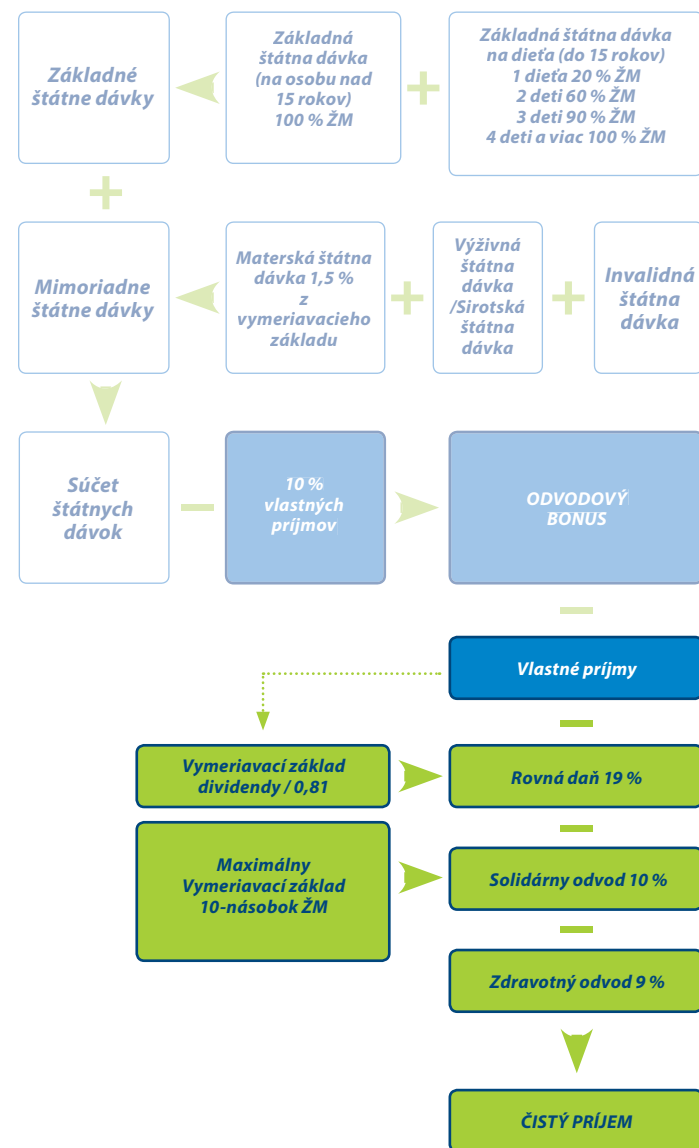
Základné štátne dávky

Základná štátna dávka (na osobu nad 15 rokov) 100 % ŽM

+

Základná štátna dávka na dieťa (do 15 rokov)
1 dieťa 20 % ŽM
2 deti 60 % ŽM
3 deti 90 % ŽM
4 deti a viac 100 % ŽM

+

Mimoriadne štátne dávky

Materská štátna dávka 1,5 % z vymeriavacieho základu

+

Výživná štátna dávka /Sirotská štátna dávka

+

Invalidná štátna dávka

Súčet štátnych dávok

–

10 % vlastných príjmov

ODVODOVÝ BONUS

–

Vlastné príjmy

–

Vymeriavací základ dividendy / 0,81

Rovná daň 19 %

–

Maximálny Vymeriavací základ 10-násobok ŽM

Solidárny odvod 10 %

–

Zdravotný odvod 9 %

ČISTÝ PRÍJEM